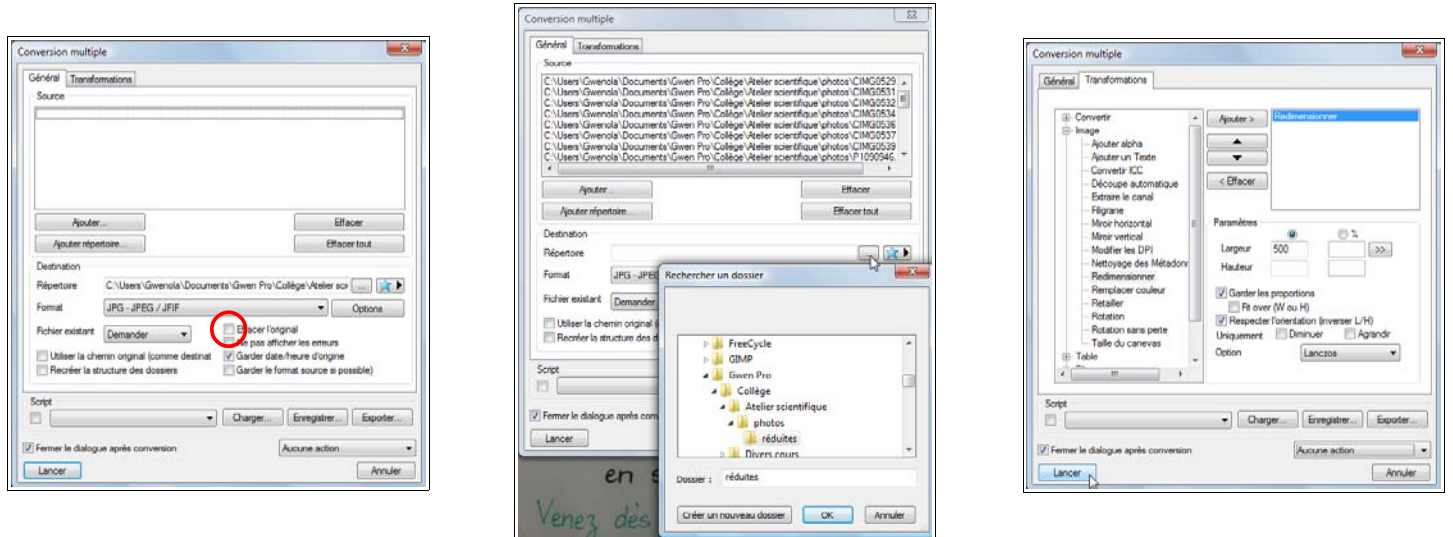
Conversion multiple

Général Transformations

Source

Ajouter... Effacer

Ajouter répertoire... Effacer tout

Destination

Répertoire C:\Users\Gwenola\Documents\Gwen Pro\Collège\Atelier sci ...

Format JPG - JPEG / JFIF Options

Fichier existant Demander

Effacer l'original

Ne pas afficher les erreurs

Utiliser la chemin original (comme destinat

Garder date/heure d'origine

Recréer la structure des dossiers

Garder le format source si possible)

Script

Charger... Enregistrer... Exporter...

Fermer le dialogue après conversion

Aucune action

Lancer Annuler

Conversion multiple

Général Transformations

Source

C:\Users\Gwenola\Documents\Gwen Pro\Collège\Atelier scientifique\photos\CIMG0529
C:\Users\Gwenola\Documents\Gwen Pro\Collège\Atelier scientifique\photos\CIMG0531
C:\Users\Gwenola\Documents\Gwen Pro\Collège\Atelier scientifique\photos\CIMG0532
C:\Users\Gwenola\Documents\Gwen Pro\Collège\Atelier scientifique\photos\CIMG0534
C:\Users\Gwenola\Documents\Gwen Pro\Collège\Atelier scientifique\photos\CIMG0536
C:\Users\Gwenola\Documents\Gwen Pro\Collège\Atelier scientifique\photos\CIMG0537
C:\Users\Gwenola\Documents\Gwen Pro\Collège\Atelier scientifique\photos\CIMG0539
C:\Users\Gwenola\Documents\Gwen Pro\Collège\Atelier scientifique\photos\P1090946.

Ajouter... Effacer

Ajouter répertoire... Effacer tout

Destination

Répertoire

Format JPG - JPEG

Fichier existant Demander

Utiliser le chemin original (

Recréer la structure des d

Script

Fermer le dialogue après con

Lancer

Rechercher un dossier

FreeCycle

GIMP

Gwen Pro

Collège

Atelier scientifique

photos

réduites

Divers cours

Dossier : réduites

Créer un nouveau dossier OK Annuler

en s

Venez dès

Conversion multiple

Général Transformations

Convertir

Image

Ajouter alpha

Ajouter un Texte

Convertir ICC

Découpe automatique

Extraire le canal

Filigrane

Miroir horizontal

Miroir vertical

Modifier les DPI

Nettoyage des Métadonn

Redimensionner

Remplacer couleur

Retailler

Rotation

Rotation sans perte

Taille du canevas

Table

Ajouter >

Redimensionner

< Effacer

Paramètres

%

Largeur 500 >>

Hauteur

Garder les proportions

Fit over (W ou H)

Respecter l'orientation (inverser L/H)

Uniquement Diminuer Agrandir

Option Lanczos

Script

Charger... Enregistrer... Exporter...

Fermer le dialogue après conversion

Aucune action

Lancer Annuler